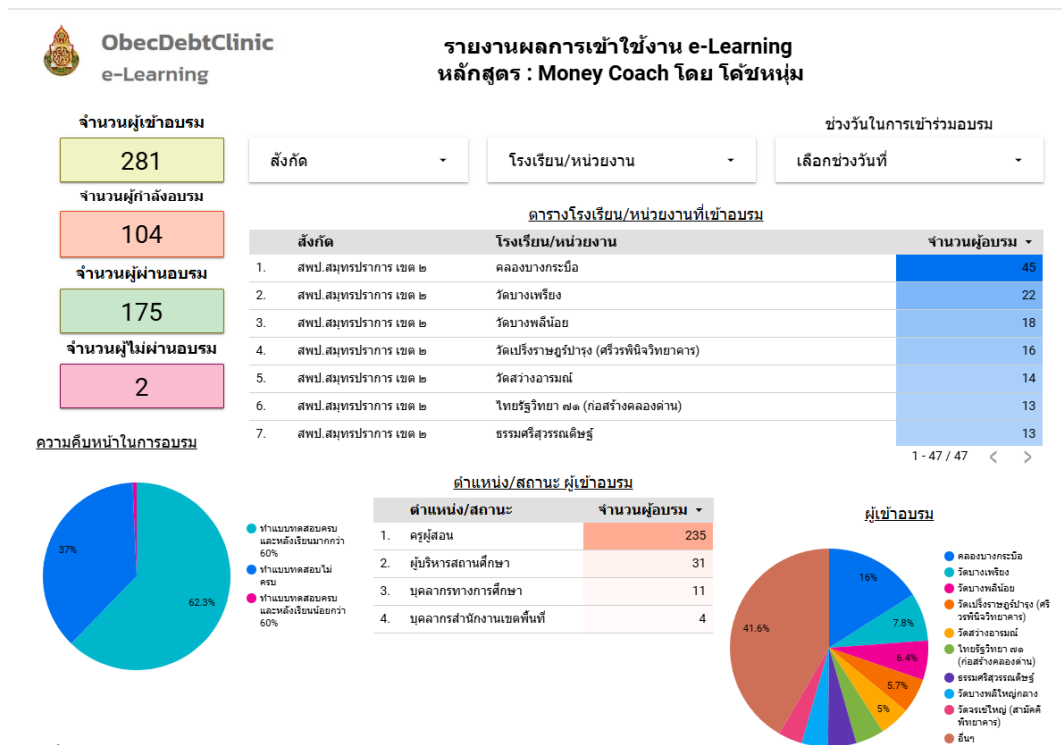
ObecDebtClinic
e-Learning

รายงานผลการเข้าใช้งาน e-Learning
หลักสูตร : Money Coach โดย โค้ชหนุ่ม

จำนวนผู้เข้าอบรม
281
จำนวนผู้กำลังอบรม
104
จำนวนผู้ผ่านอบรม
175
จำนวนผู้ไม่ผ่านอบรม
2

ช่วงวันในการเข้าร่วมอบรม

สังกัด
โรงเรียน/หน่วยงาน
เลือกช่วงวันที่

ตารางโรงเรียน/หน่วยงานที่เข้าอบรม

| | สังกัด | โรงเรียน/หน่วยงาน | จำนวนผู้อบรม ▾ |
|---|---|---|---|
| 1. | สพป.สมุทรปราการ เขต ๒ | คลองบางกระบือ | 45 |
| 2. | สพป.สมุทรปราการ เขต ๒ | วัดบางเพรียง | 22 |
| 3. | สพป.สมุทรปราการ เขต ๒ | วัดบางพลีน้อย | 18 |
| 4. | สพป.สมุทรปราการ เขต ๒ | วัดเปร็งราษฎร์บำรุง (ศรีวรพินิจวิทยาคาร) | 16 |
| 5. | สพป.สมุทรปราการ เขต ๒ | วัดสว่างอารมณ์ | 14 |
| 6. | สพป.สมุทรปราการ เขต ๒ | ไทยรัฐวิทยา ๗๑ (ก่อสร้างคลองด่าน) | 13 |
| 7. | สพป.สมุทรปราการ เขต ๒ | ธรรมศรีสุวรรณดิษฐ์ | 13 |

1 - 47 / 47

ความคืบหน้าในการอบรม

37%
62.3%

ทำแบบทดสอบครบและหลังเรียนมากกว่า 60%
ทำแบบทดสอบไม่ครบ
ทำแบบทดสอบครบและหลังเรียนน้อยกว่า 60%

ตำแหน่ง/สถานะ ผู้เข้าอบรม

| | ตำแหน่ง/สถานะ | จำนวนผู้อบรม ▾ |
|---|---|---|
| 1. | ครูผู้สอน | 235 |
| 2. | ผู้บริหารสถานศึกษา | 31 |
| 3. | บุคลากรทางการศึกษา | 11 |
| 4. | บุคลากรสำนักงานเขตพื้นที่ | 4 |

ผู้เข้าอบรม

16%
7.8%
6.4%
5.7%
5%
41.6%

คลองบางกระบือ
วัดบางเพรียง
วัดบางพลีน้อย
วัดเปร็งราษฎร์บำรุง (ศรีวรพินิจวิทยาคาร)
วัดสว่างอารมณ์
ไทยรัฐวิทยา ๗๑ (ก่อสร้างคลองด่าน)
ธรรมศรีสุวรรณดิษฐ์
วัดบางพลีใหญ่กลาง
วัดจรเข้ใหญ่ (สามัคคีพิทยาคาร)
อื่นๆ